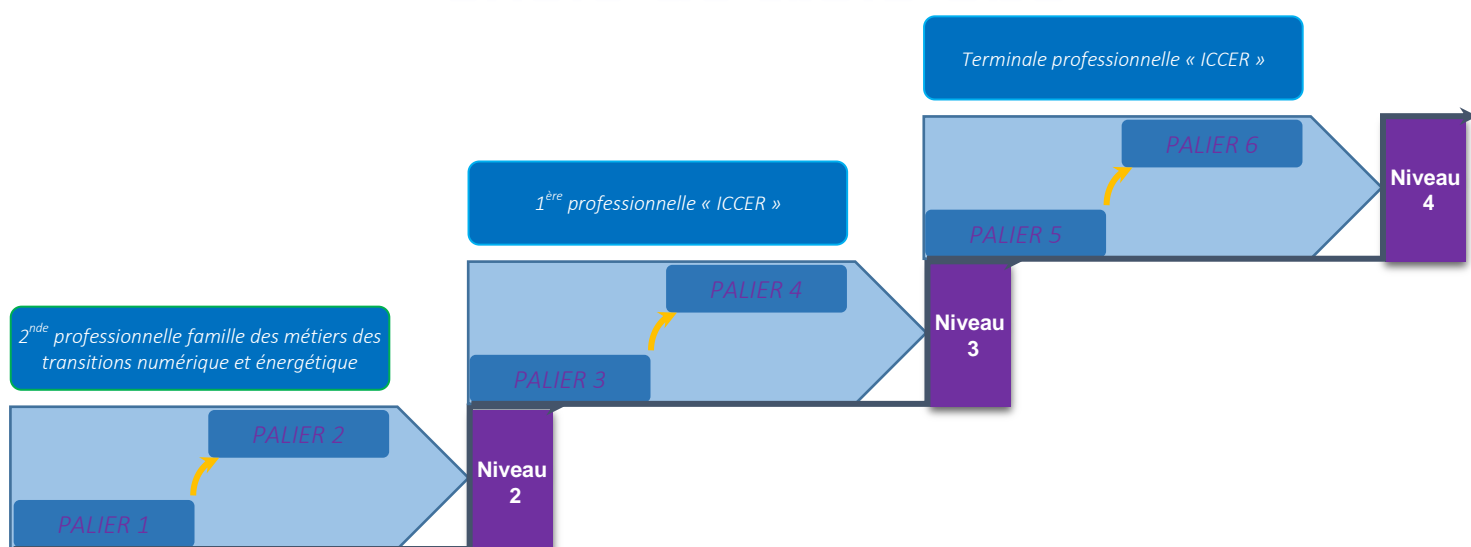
Terminale professionnelle « ICCER »

PALIER 6

PALIER 5

Niveau 4

1$^{ère}$ professionnelle « ICCER »

PALIER 4

PALIER 3

Niveau 3

2$^{nde}$ professionnelle famille des métiers des transitions numérique et énergétique

PALIER 2

PALIER 1

Niveau 2